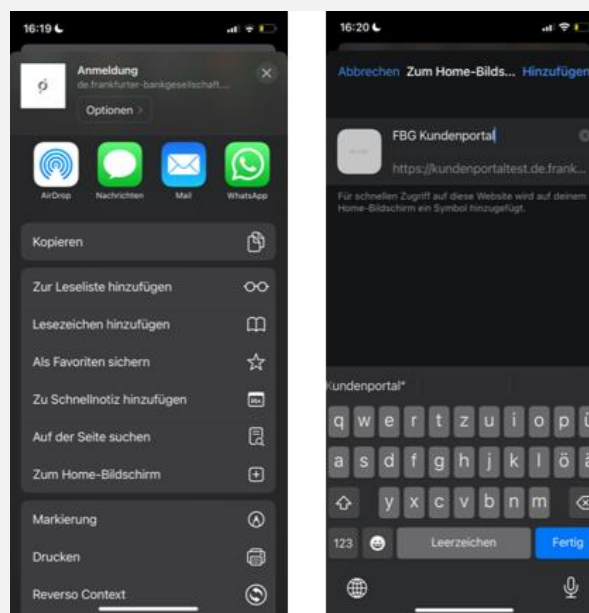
16:19

Anmeldung
de.frankfurter-bankgesellschaft...

Optionen >

AirDrop
Nachrichten
Mail
WhatsApp

Kopieren

Zur Leseliste hinzufügen

Lesezeichen hinzufügen

Als Favoriten sichern

Zu Schnellnotiz hinzufügen

Auf der Seite suchen

Zum Home-Bildschirm

Markierung

Drucken

Reverso Context

16:20

Abbrechen Zum Home-Bilds... Hinzufügen

FBG Kundenportal

https://kundenportaltest.de.frank...

Für schnellen Zugriff auf diese Website wird auf deinem Home-Bildschirm ein Symbol hinzugefügt.

Kundenportal"

q w e r t z u i o p ü
a s d f g h j k l ö ä
y x c v b n m

123
Leerzeichen
Fertig